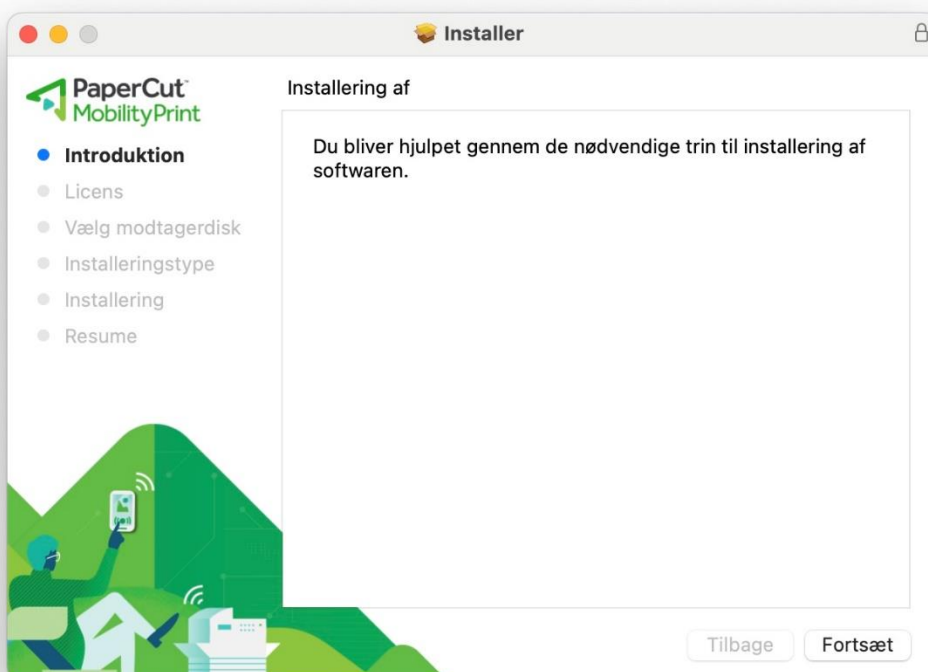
Installer

PaperCut™
MobilityPrint

Introduktion
Licens
Vælg modtagerdisk
Installeringstype
Installering
Resume

Installering af

Du bliver hjulpet gennem de nødvendige trin til installering af softwaren.

Tilbage
Fortsæt